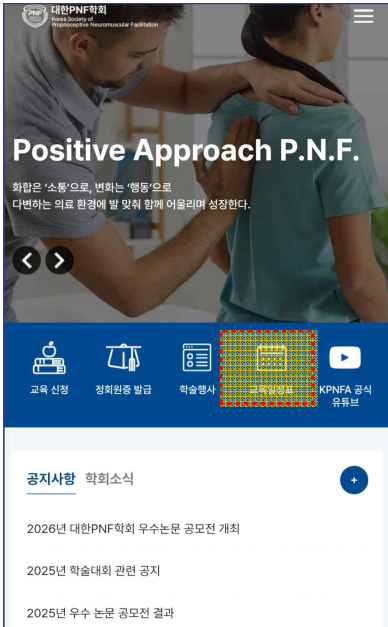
PNF 대한PNF학회
Korea Society of Proprioceptive Neuromuscular Facilitation

Positive Approach P.N.F.

화합은 '소통'으로, 변화는 '행동'으로
다변하는 의료 환경에 발 맞춰 함께 어울리며 성장한다.

교육 신청
정회원증 발급
학술행사
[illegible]
KPNFA 공식 유튜브

공지사항 학회소식

2026년 대한PNF학회 우수논문 공모전 개최

2025년 학술대회 관련 공지

2025년 우수 논문 공모전 결과